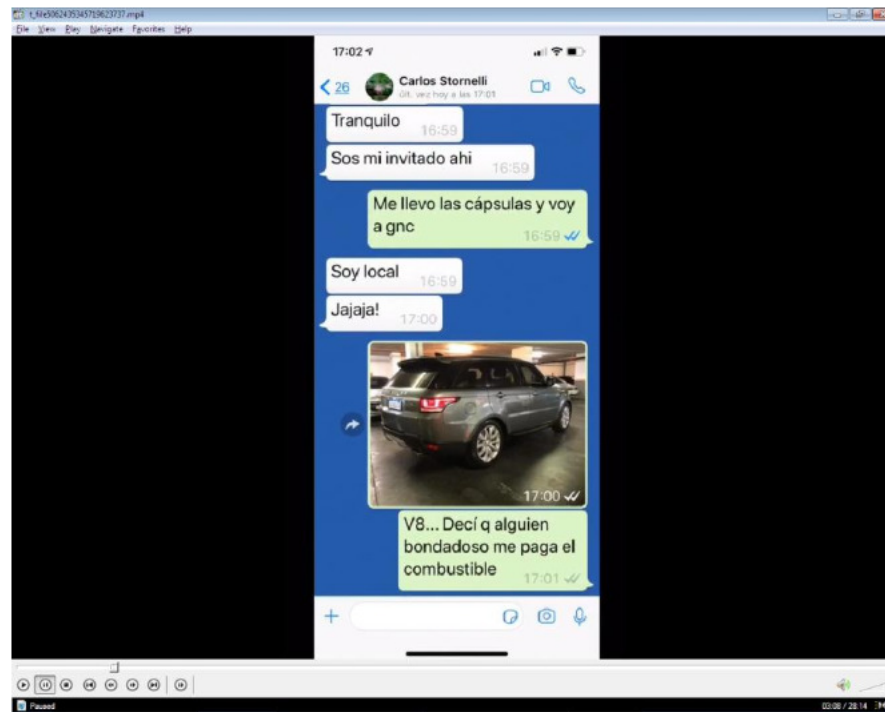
t_file5062435345719623737.mp4
File View Play Navigate Favorites Help

17:02
26
Carlos Stornelli
últ. vez hoy a las 17:01

Tranquilo 16:59

Sos mi invitado ahi 16:59

Me llevo las cápsulas y voy a gnc 16:59

Soy local 16:59

Jajaja! 17:00

17:00

V8... Decí q alguien bondadoso me paga el combustible 17:01

+

Paused
03:08 / 28:14